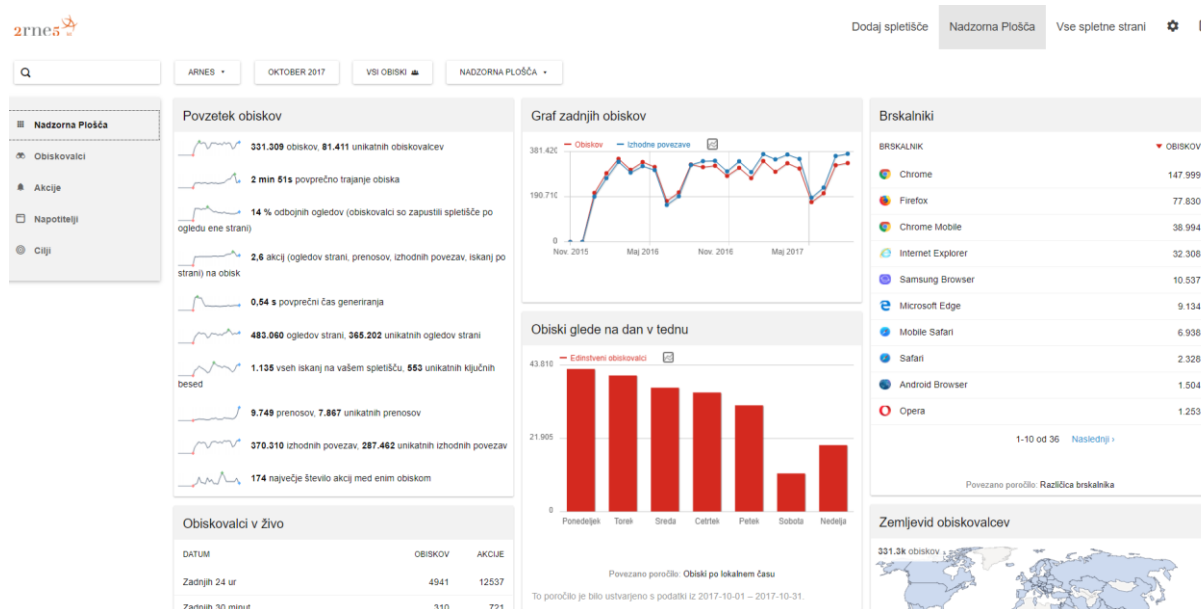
arnes

Dodaj spletišče
Nadzorna Plošča
Vse spletne strani

ARNES ▾
OKTOBER 2017
VSI OBISKI
NADZORNA PLOŠČA ▾

Nadzorna Plošča
Obiskovalci
Akcije
Napotitelji
Cilji

Povzetek obiskov

331.309 obiskov, 81.411 unikatnih obiskovalcev

2 min 51s povprečno trajanje obiska

14 % odbojnih ogledov (obiskovalci so zapustili spletišče po ogledu ene strani)

2,6 akcij (ogledov strani, prenosov, izhodnih povezav, iskanj po strani) na obisk

0,54 s povprečni čas generiranja

483.060 ogledov strani, 365.202 unikatnih ogledov strani

1.135 vseh iskanj na vašem spletišču, 553 unikatnih ključnih besed

9.749 prenosov, 7.867 unikatnih prenosov

370.310 izhodnih povezav, 287.462 unikatnih izhodnih povezav

174 največje število akcij med enim obiskom

Obiskovalci v živo

| DATUM | OBISKOV | AKCIJE |
|---|---|---|
| Zadnjih 24 ur | 4941 | 12537 |
| Zadnjih 30 minut | 310 | 721 |

Graf zadnjih obiskov

Obiskov
Izhodne povezave

381.420
190.710
0
Nov. 2015
Maj 2016
Nov. 2016
Maj 2017

Obiski glede na dan v tednu

Edinstveni obiskovalci

43.810
21.905
0
Ponedeljek
Torek
Sreda
Četrtek
Petek
Sobota
Nedelja

Povezano poročilo: Obiski po lokalnem času

To poročilo je bilo ustvarjeno s podatki iz 2017-10-01 – 2017-10-31.

Brskalniki

| BRSKALNIK | OBISKOV |
|---|---|
| Chrome | 147.999 |
| Firefox | 77.830 |
| Chrome Mobile | 38.994 |
| Internet Explorer | 32.308 |
| Samsung Browser | 10.537 |
| Microsoft Edge | 9.134 |
| Mobile Safari | 6.938 |
| Safari | 2.328 |
| Android Browser | 1.504 |
| Opera | 1.253 |

1-10 od 36 Naslednji ›

Povezano poročilo: Različica brskalnika

Zemljevid obiskovalcev

331.3k obiskov